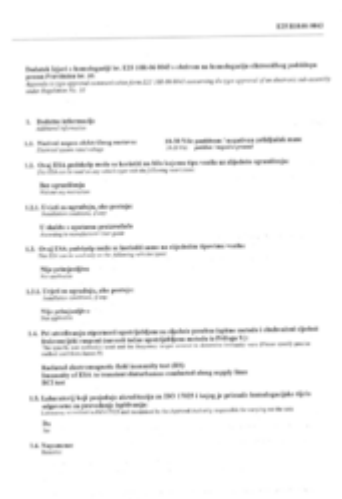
E25 R10.06 0043

Dodatak Izjavi o homologaciji br. E25 10R-06 0043 s obzirom na homologaciju elektroničkog podsklopa prema Pravilniku br. 10
Appendix to type approval communication form E25 10R-06 0043 concerning the type approval of an electronic sub-assembly under Regulation No. 10

1. Dodatne informacije
Additional information

1.1. Električni napon sustava
Electrical system rated voltage
24,30 V/sv pozitivnim / negativnim uzemljenjem mase
24,30 V/dc   positive / negative ground

1.2. Ovaj ESA podsklop može se koristiti na bilo kojemu tipu vozila uz sljedeća ograničenja:
This ESA can be used on any vehicle type with the following restrictions:

Bez ograničenja
Without any restrictions

1.2.1. Uvjeti za ugradnju, ako postoje
Installation conditions, if any:

U skladu s uputama proizvođača
According to manufacturer's user guide

1.3. Ovaj ESA podsklop može se koristiti samo na sljedećim tipovima vozila:
This ESA can be used only on the following vehicle types:

Nije primjenjivo
Not applicable

1.3.1. Uvjeti za ugradnju, ako postoje
Installation conditions, if any:

Nije primjenjivo
Not applicable

1.4. Pri utvrđivanju otpornosti upotrijebljena su sljedeća posebna ispitna metoda i obuhvatni vijački frekvencijski raspon (navesti točke iz Priloga 9.):
The specific test method(s) used and the frequency ranges covered to determine immunity were (Please specify precise method used from Annex 9):

Radiated electromagnetic field immunity test (RF)
Immunity of ESA to transient disturbances conducted along supply lines
BCI test

1.5. Laboratorij koji posjeduje akreditaciju za ISO 17025 i kojeg je priznalo homologacijsko tijelo odgovorno za provođenje ispitivanja:
Laboratory accredited to ISO 17025 and recognised by the Approval Authority responsible for carrying out the test:

Da
Yes

1.6. Napomene
Remarks: